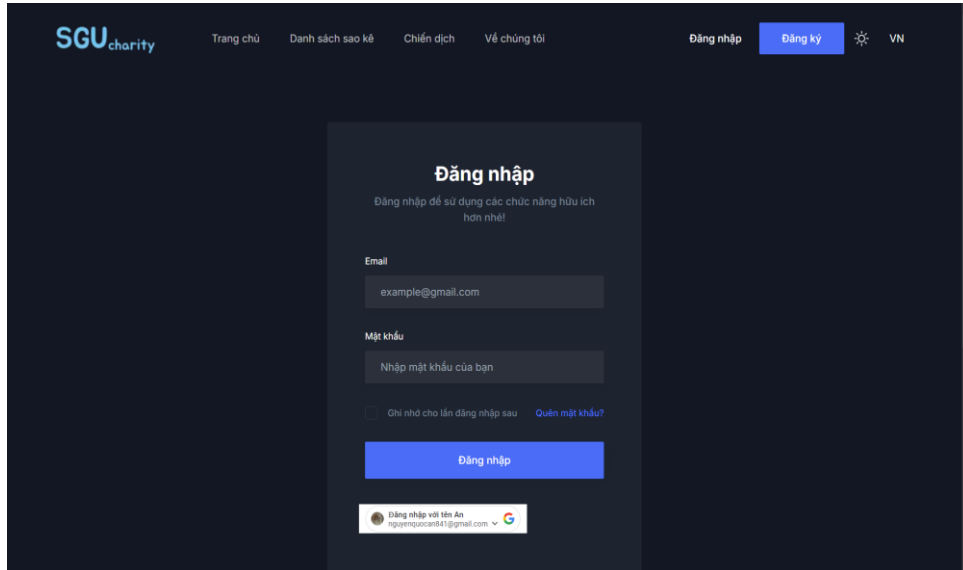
SGUcharity

Trang chủ Danh sách sao kê Chiến dịch Về chúng tôi

Đăng nhập Đăng ký VN

Đăng nhập

Đăng nhập để sử dụng các chức năng hữu ích hơn nhé!

Email

example@gmail.com

Mật khẩu

Nhập mật khẩu của bạn

Ghi nhớ cho lần đăng nhập sau Quên mật khẩu?

Đăng nhập

Đăng nhập với tên An
nguyenquocan841@gmail.com